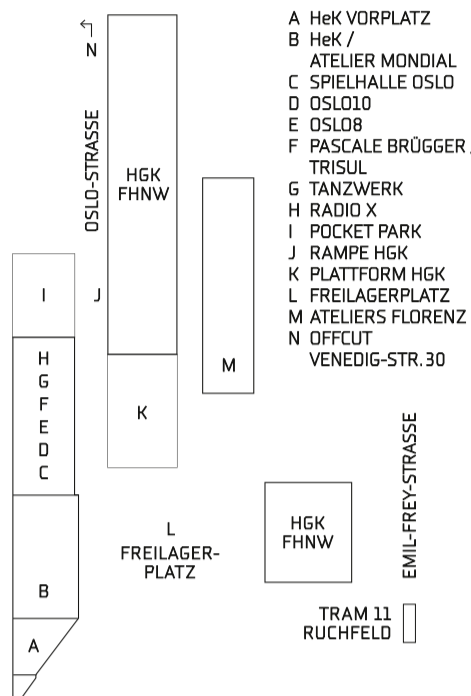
N

OSLO-STRASSE

HGK FHNW

A HeK VORPLATZ
B HeK / ATELIER MONDIAL
C SPIELHALLE OSLO
D OSLO10
E OSLO8
F PASCALE BRÜGGER / TRISUL
G TANZWERK
H RADIO X
I POCKET PARK
J RAMPE HGK
K PLATTFORM HGK
L FREILAGERPLATZ
M ATELIERS FLORENZ
N OFFCUT VENEDIG-STR. 30

I

J

H
G
F
E
D
C

K

M

EMIL-FREY-STRASSE

L
FREILAGER-
PLATZ

HGK
FHNW

B

TRAM 11
RUCHFELD

A